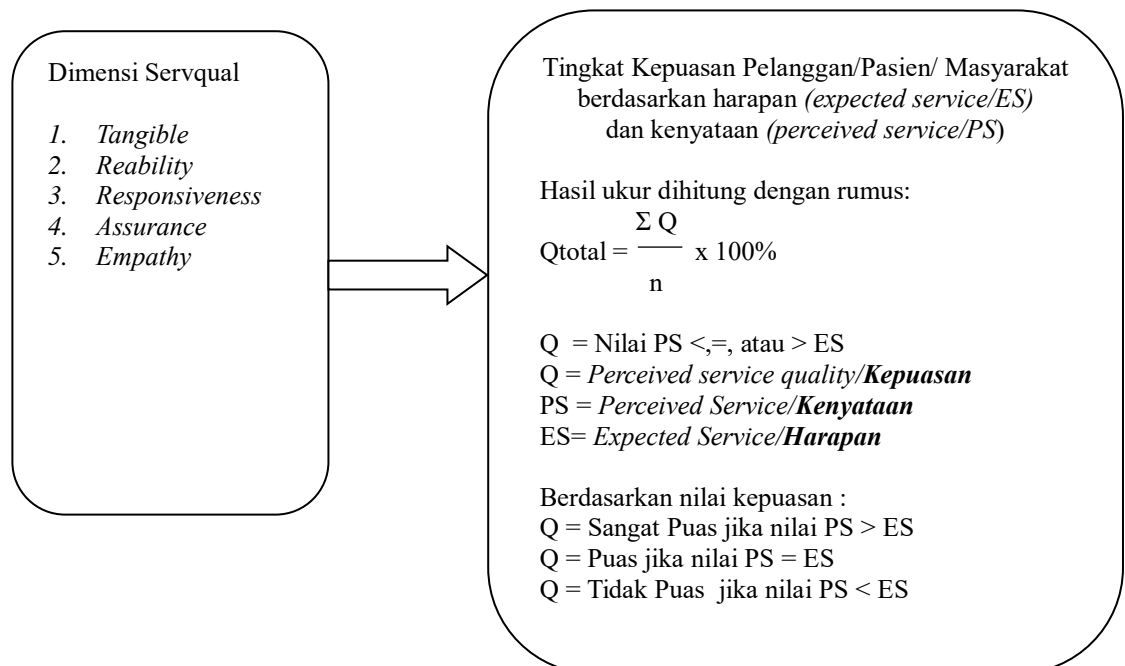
Dimensi Servqual

1. Tangible
2. Reability
3. Responsiveness
4. Assurance
5. Empathy

Tingkat Kepuasan Pelanggan/Pasien/ Masyarakat berdasarkan harapan (expected service/ES) dan kenyataan (perceived service/PS)

Hasil ukur dihitung dengan rumus:

Qtotal = $\frac{\Sigma Q}{n}$ x 100%

Q = Nilai PS <,=, atau > ES
Q = Perceived service quality/Kepuasan
PS = Perceived Service/Kenyataan
ES= Expected Service/Harapan

Berdasarkan nilai kepuasan :
Q = Sangat Puas jika nilai PS > ES
Q = Puas jika nilai PS = ES
Q = Tidak Puas jika nilai PS < ES